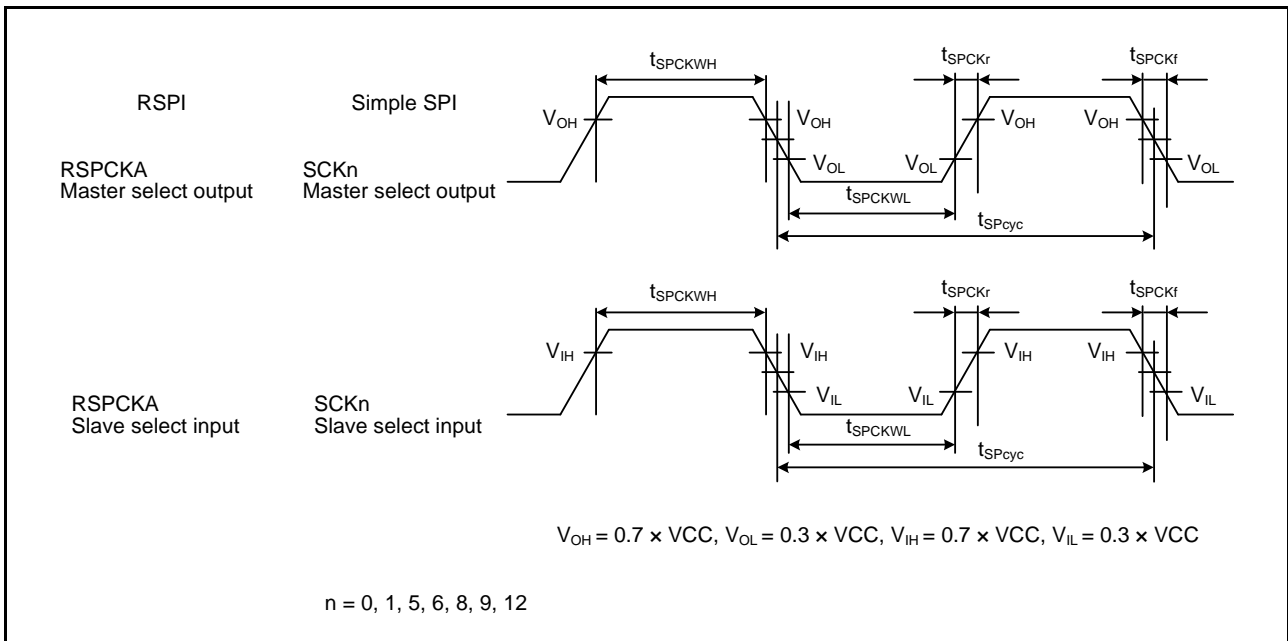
RSPI

Simple SPI

RSPCKA
Master select output

SCKn
Master select output

$t_{SPCKWH}$ $t_{SPCKr}$ $t_{SPCKf}$

$V_{OH}$ $V_{OH}$ $V_{OL}$ $V_{OL}$ $V_{OH}$ $V_{OH}$ $V_{OL}$

$t_{SPCKWL}$

$t_{SPcyc}$

RSPCKA
Slave select input

SCKn
Slave select input

$t_{SPCKWH}$ $t_{SPCKr}$ $t_{SPCKf}$

$V_{IH}$ $V_{IH}$ $V_{IL}$ $V_{IL}$ $V_{IH}$ $V_{IH}$ $V_{IL}$

$t_{SPCKWL}$

$t_{SPcyc}$

$V_{OH} = 0.7 \times VCC$, $V_{OL} = 0.3 \times VCC$, $V_{IH} = 0.7 \times VCC$, $V_{IL} = 0.3 \times VCC$

n = 0, 1, 5, 6, 8, 9, 12